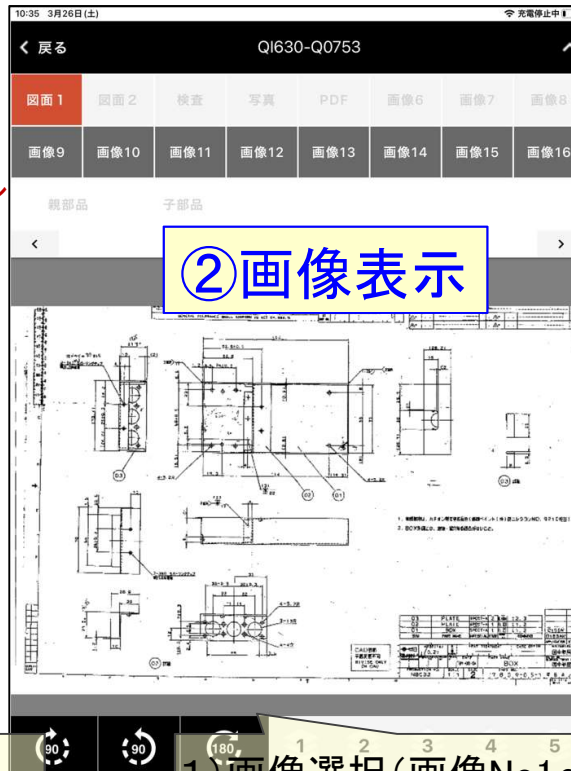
10:35 3月26日(土)
充電停止中

< 戻る
QI630-Q0753

図面1 図面2 検査 写真 PDF 画像6 画像7 画像8
画像9 画像10 画像11 画像12 画像13 画像14 画像15 画像16

親部品 子部品

<
>

②画像表示

90
90
180

1 2 3 4 5

1)画像選択(画像No1